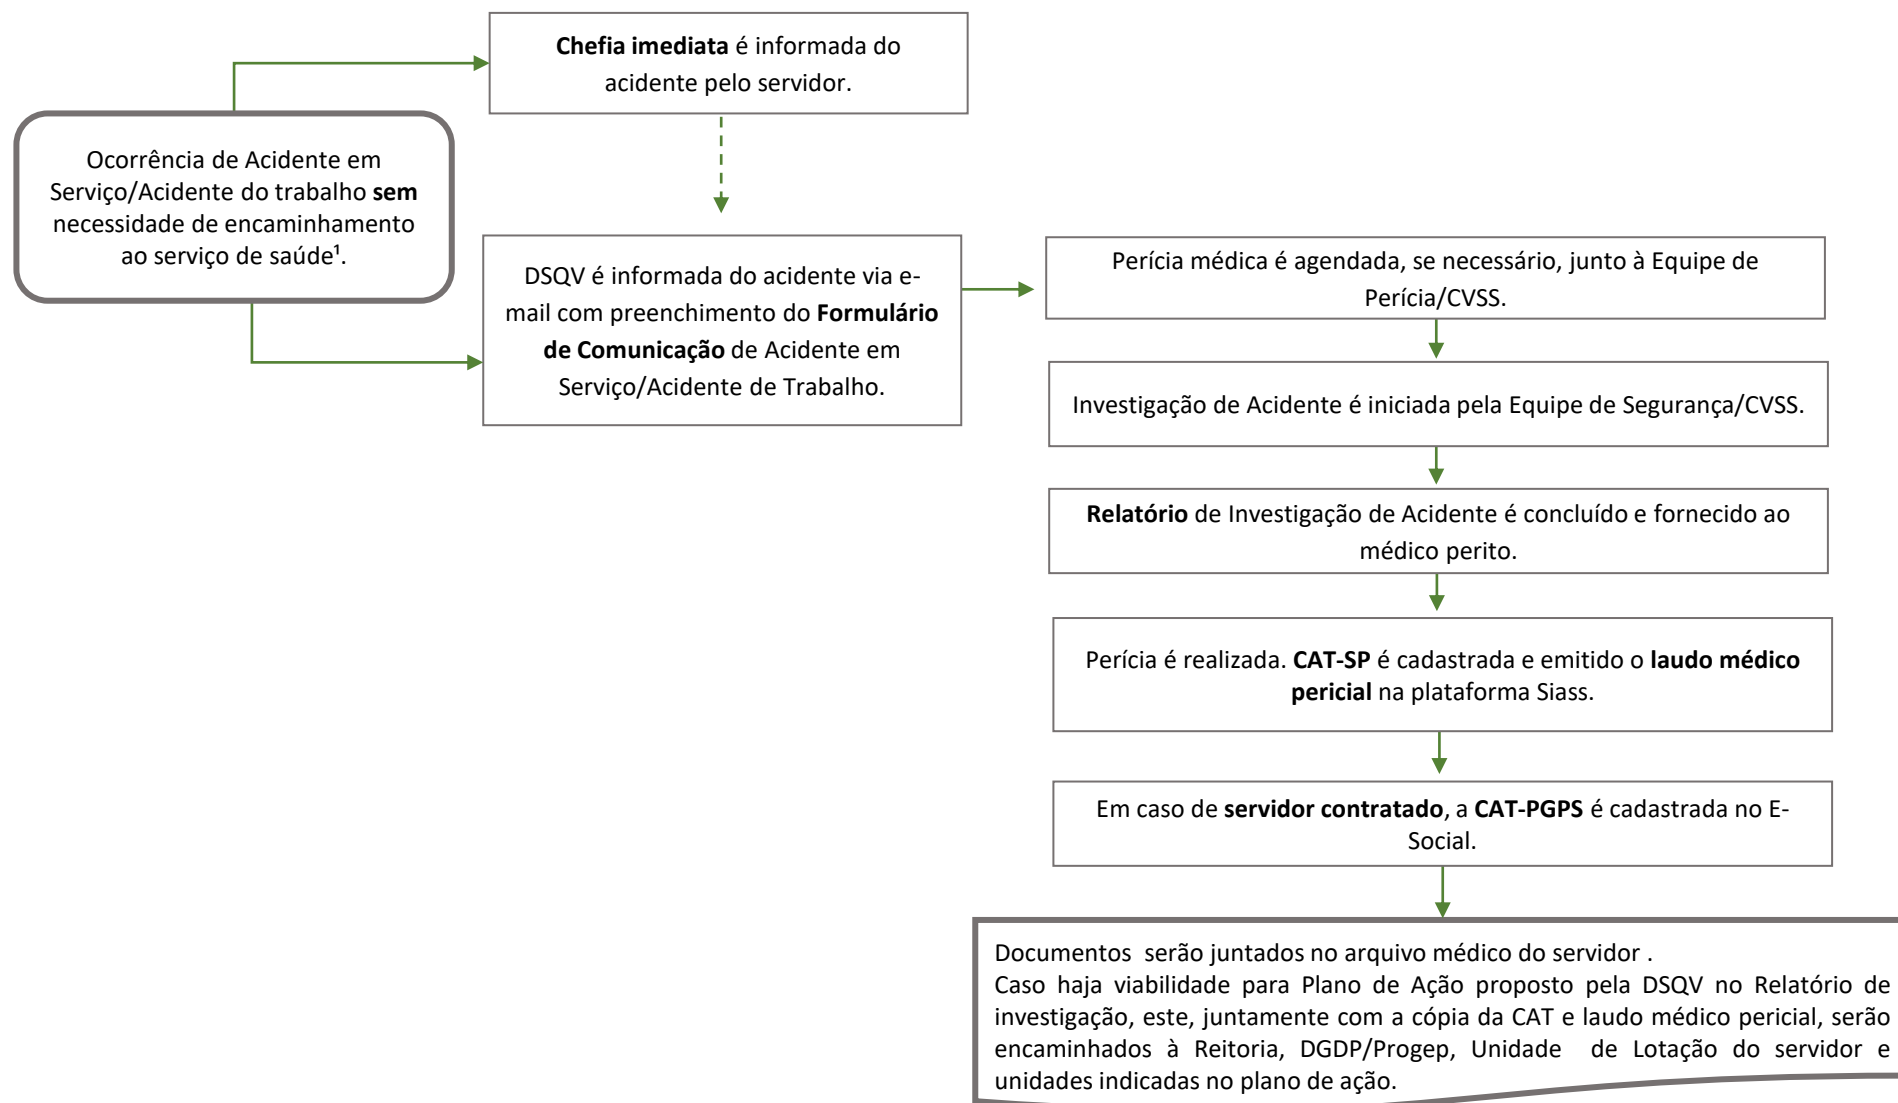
Chefia imediata é informada do acidente pelo servidor.

Ocorrência de Acidente em Serviço/Acidente do trabalho sem necessidade de encaminhamento ao serviço de saúde¹.

DSQV é informada do acidente via e-mail com preenchimento do Formulário de Comunicação de Acidente em Serviço/Acidente de Trabalho.

Perícia médica é agendada, se necessário, junto à Equipe de Perícia/CVSS.

Investigação de Acidente é iniciada pela Equipe de Segurança/CVSS.

Relatório de Investigação de Acidente é concluído e fornecido ao médico perito.

Perícia é realizada. CAT-SP é cadastrada e emitido o laudo médico pericial na plataforma Siass.

Em caso de servidor contratado, a CAT-PGPS é cadastrada no E-Social.

Documentos serão juntados no arquivo médico do servidor .
Caso haja viabilidade para Plano de Ação proposto pela DSQV no Relatório de investigação, este, juntamente com a cópia da CAT e laudo médico pericial, serão encaminhados à Reitoria, DGDP/Progep, Unidade de Lotação do servidor e unidades indicadas no plano de ação.